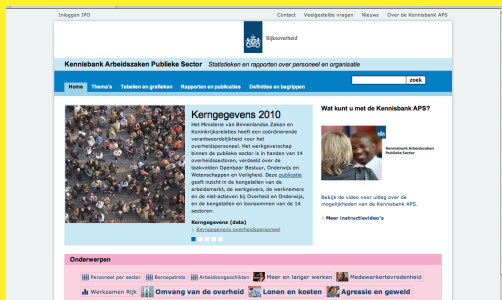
Inloggen IPO

Contact Veelgestelde vragen Nieuws Over de Kennisbank APS

Rijksoverheid

Kennisbank Arbeidszaken Publieke Sector Statistieken en rapporten over personeel en organisatie

zoek

Home Thema's Tabellen en grafieken Rapporten en publicaties Definities en begrippen

Kerngegevens 2010

Het Ministerie van Binnenlandse Zaken en Koninkrijksrelaties heeft een coördinerende verantwoordelijkheid voor het overheidspersoneel. Het werkgeverschap binnen de publieke sector is in handen van 14 overheidssectoren, verdeeld over de topkoepels Openbaar Bestuur, Onderwijs en Wetenschappen en Veiligheid. Deze publicatie geeft inzicht in de kengetallen van de arbeidsmarkt, de werkgevers, de werknemers en de niet-actieven bij Overheid en Onderwijs, en de kengetallen en loonsommen van de 14 sectoren.

Kerngegevens (data)

› Kerngegevens overheidspersoneel

Wat kunt u met de Kennisbank APS?

Kennisbank Arbeidszaken Publieke Sector

Bekijk de video voor uitleg over de mogelijkheden van de Kennisbank APS.

› Meer instructievideo's

Onderwerpen

Personeel per sector Beroepsgroepen Arbeidsvoorwaarden Meer en langer werken Medewerkertevredenheid

Werkzamen Rijk Omvang van de overheid Lonen en kosten Agressie en geweld